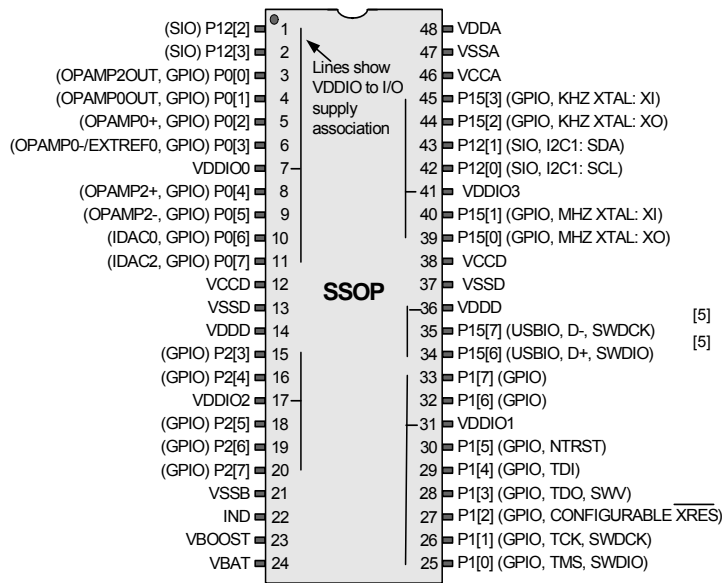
(SIO) P12[2] 1
(SIO) P12[3] 2
(OPAMP2OUT, GPIO) P0[0] 3
(OPAMP0OUT, GPIO) P0[1] 4
(OPAMP0+, GPIO) P0[2] 5
(OPAMP0-/EXTREF0, GPIO) P0[3] 6
VDDIO0 7
(OPAMP2+, GPIO) P0[4] 8
(OPAMP2-, GPIO) P0[5] 9
(IDAC0, GPIO) P0[6] 10
(IDAC2, GPIO) P0[7] 11
VCCD 12
VSSD 13
VDDD 14
(GPIO) P2[3] 15
(GPIO) P2[4] 16
VDDIO2 17
(GPIO) P2[5] 18
(GPIO) P2[6] 19
(GPIO) P2[7] 20
VSSB 21
IND 22
VBOOST 23
VBAT 24

Lines show VDDIO to I/O supply association

SSOP

48 VDDA
47 VSSA
46 VCCA
45 P15[3] (GPIO, KHZ XTAL: XI)
44 P15[2] (GPIO, KHZ XTAL: XO)
43 P12[1] (SIO, I2C1: SDA)
42 P12[0] (SIO, I2C1: SCL)
41 VDDIO3
40 P15[1] (GPIO, MHZ XTAL: XI)
39 P15[0] (GPIO, MHZ XTAL: XO)
38 VCCD
37 VSSD
36 VDDD
35 P15[7] (USBIO, D-, SWDCK) [5]
34 P15[6] (USBIO, D+, SWDIO) [5]
33 P1[7] (GPIO)
32 P1[6] (GPIO)
31 VDDIO1
30 P1[5] (GPIO, NTRST)
29 P1[4] (GPIO, TDI)
28 P1[3] (GPIO, TDO, SWV)
27 P1[2] (GPIO, CONFIGURABLE $\overline{XRES}$)
26 P1[1] (GPIO, TCK, SWDCK)
25 P1[0] (GPIO, TMS, SWDIO)